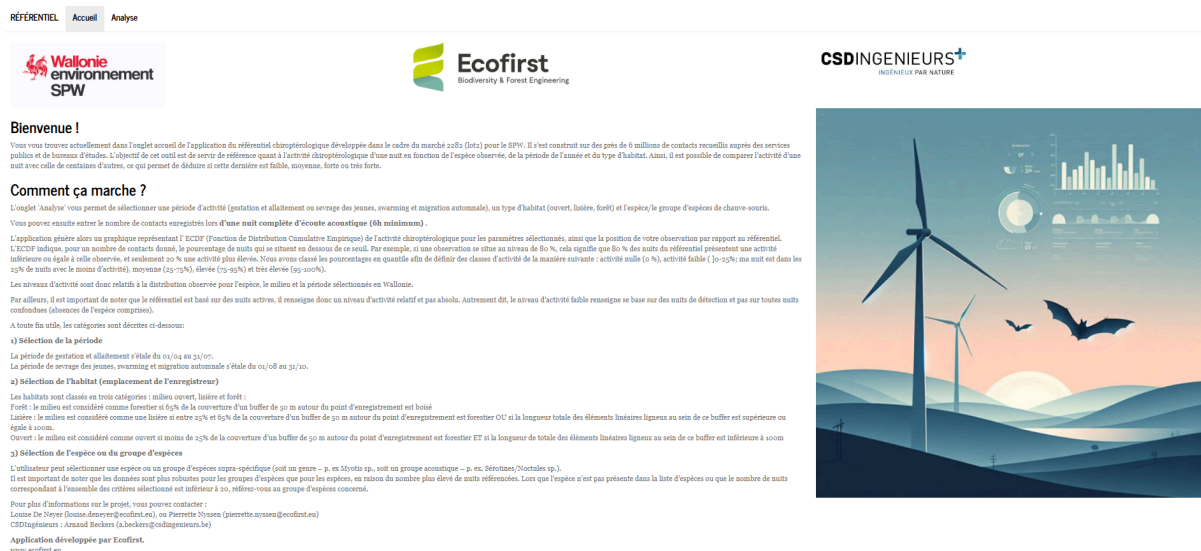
RÉFÉRENTIEL Accueil Analyse

Wallonie environnement SPW

Ecofirst
Biodiversity & Forest Engineering

CSDINGENIEURS+
INGÉNIEUX PAR NATURE

Bienvenue !

Vous vous trouvez actuellement dans l'onglet accueil de l'application du référentiel chiroptérologique développée dans le cadre du marché 2282 (lot2) pour le SPW. Il s'est construit sur des près de 6 millions de contacts recueillis auprès des services publics et de bureaux d'études. L'objectif de cet outil est de servir de référence quant à l'activité chiroptérologique d'une nuit en fonction de l'espèce observée, de la période de l'année et du type d'habitat. Ainsi, il est possible de comparer l'activité d'une nuit avec celle de centaines d'autres, ce qui permet de déduire si cette dernière est faible, moyenne, forte ou très forte.

Comment ça marche ?

L'onglet 'Analyse' vous permet de sélectionner une période d'activité (gestation et allaitement ou sevrage des jeunes, swarming et migration automnale), un type d'habitat (ouvert, lisière, forêt) et l'espèce/le groupe d'espèces de chauve-souris.

Vous pouvez ensuite entrer le nombre de contacts enregistrés lors d'une nuit complète d'écoute acoustique (6h minimum) .

L'application génère alors un graphique représentant l' ECDF (Fonction de Distribution Cumulative Empirique) de l'activité chiroptérologique pour les paramètres sélectionnés, ainsi que la position de votre observation par rapport au référentiel. L'ECDF indique, pour un nombre de contacts donné, le pourcentage de nuits qui se situent en dessous de ce seuil. Par exemple, si une observation se situe au niveau de 80 %, cela signifie que 80 % des nuits du référentiel présentent une activité inférieure ou égale à celle observée, et seulement 20 % une activité plus élevée. Nous avons classé les pourcentages en quantile afin de définir des classes d'activité de la manière suivante : activité nulle (0 %), activité faible ( ]0-25%; ma nuit est dans les 25% de nuits avec le moins d'activité), moyenne (25-75%), élevée (75-95%) et très élevée (95-100%).

Les niveaux d'activité sont donc relatifs à la distribution observée pour l'espèce, le milieu et la période sélectionnés en Wallonie.

Par ailleurs, il est important de noter que le référentiel est basé sur des nuits actives, il renseigne donc un niveau d'activité relatif et pas absolu. Autrement dit, le niveau d'activité faible renseigne se base sur des nuits de détection et pas sur toutes nuits confondues (absences de l'espèce comprises).

A toute fin utile, les catégories sont décrites ci-dessous:

1) Sélection de la période

La période de gestation et allaitement s'étale du 01/04 au 31/07.
La période de sevrage des jeunes, swarming et migration automnale s'étale du 01/08 au 31/10.

2) Sélection de l'habitat (emplacement de l'enregistreur)

Les habitats sont classés en trois catégories : milieu ouvert, lisière et forêt :
Forêt : le milieu est considéré comme forestier si 65% de la couverture d'un buffer de 50 m autour du point d'enregistrement est boisé
Lisière : le milieu est considéré comme une lisière si entre 25% et 65% de la couverture d'un buffer de 50 m autour du point d'enregistrement est forestier OU si la longueur totale des éléments linéaires ligneux au sein de ce buffer est supérieure ou égale à 100m.
Ouvert : le milieu est considéré comme ouvert si moins de 25% de la couverture d'un buffer de 50 m autour du point d'enregistrement est forestier ET si la longueur de totale des éléments linéaires ligneux au sein de ce buffer est inférieure à 100m

3) Sélection de l'espèce ou du groupe d'espèces

L'utilisateur peut sélectionner une espèce ou un groupe d'espèces supra-spécifique (soit un genre – p. ex Myotis sp., soit un groupe acoustique – p. ex. Sérotines/Noctules sp.).
Il est important de noter que les données sont plus robustes pour les groupes d'espèces que pour les espèces, en raison du nombre plus élevé de nuits référencées. Lors que l'espèce n'est pas présente dans la liste d'espèces ou que le nombre de nuits correspondant à l'ensemble des critères sélectionné est inférieur à 20, référez-vous au groupe d'espèces concerné.

Pour plus d'informations sur le projet, vous pouvez contacter :
Louise De Neyer (louise.deneyer@ecofirst.eu), ou Pierrette Nyssen (pierrette.nyssen@ecofirst.eu)
CSDIngénieurs : Arnaud Beckers (a.beckers@csdingenieurs.be)

Application développée par Ecofirst.
www.ecofirst.eu